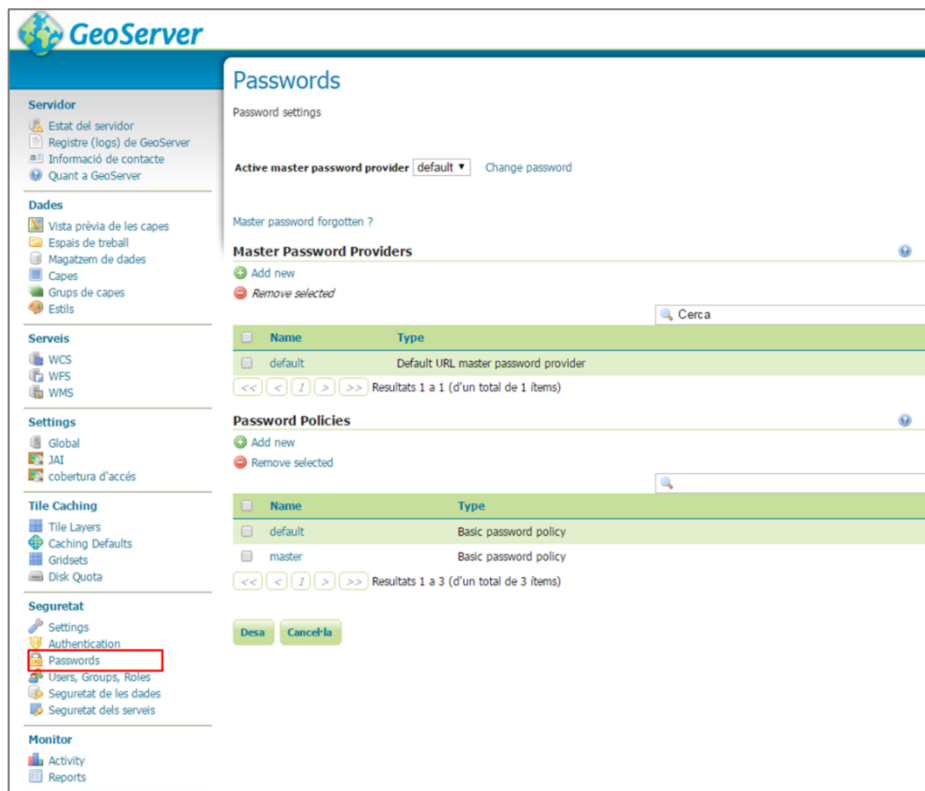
GeoServer

Servidor
Estat del servidor
Registre (logs) de GeoServer
Informació de contacte
Quant a GeoServer

Dades
Vista prèvia de les capes
Espais de treball
Magatzem de dades
Capes
Grups de capes
Estils

Serveis
WCS
WFS
WMS

Settings
Global
JAI
cobertura d'accés

Tile Caching
Tile Layers
Caching Defaults
Gridsets
Disk Quota

Seguretat
Settings
Authentication
Passwords
Users, Groups, Roles
Seguretat de les dades
Seguretat dels serveis

Monitor
Activity
Reports

Passwords

Password settings

Active master password provider default ▾ Change password

Master password forgotten ?

Master Password Providers

Add new
Remove selected

Cerca

| | Name | Type |
|---|---|---|
| | default | Default URL master password provider |

<< < 1 > >> Resultats 1 a 1 (d'un total de 1 ítems)

Password Policies

Add new
Remove selected

| | Name | Type |
|---|---|---|
| | default | Basic password policy |
| | master | Basic password policy |

<< < 1 > >> Resultats 1 a 3 (d'un total de 3 ítems)

Desa Cancel·la